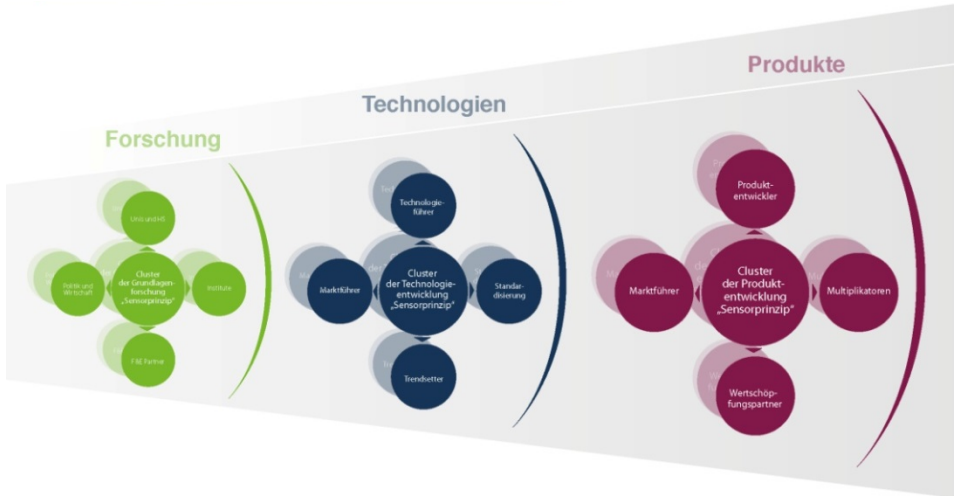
Forschung

Universität

Politik und Wirtschaft

Cluster der Grundlagenforschung „Sensorprinzip"

Institute

F&E Partner

Technologien

Technologieführer

Marktführer

Cluster der Technologieentwicklung „Sensorprinzip"

Standardisierung

Trendsetter

Produkte

Produktentwickler

Marktführer

Cluster der Produktentwicklung „Sensorprinzip"

Multiplikatoren

Wertschöpfungspartner